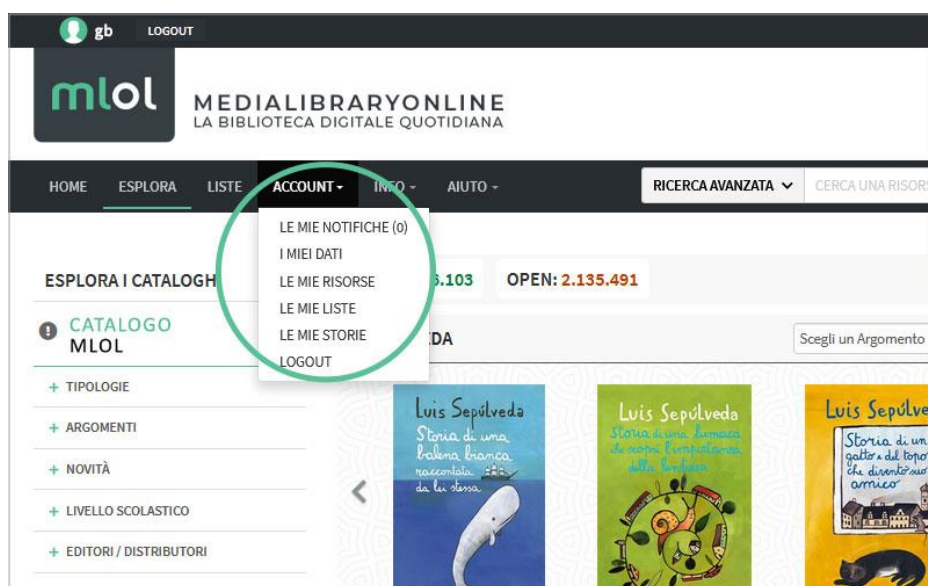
gb LOGOUT

mlol MEDIALIBRARYONLINE
LA BIBLIOTECA DIGITALE QUOTIDIANA

HOME ESPLORA LISTE ACCOUNT INFO AIUTO RICERCA AVANZATA CERCA UNA RISORS

LE MIE NOTIFICHE (0)
I MIEI DATI
LE MIE RISORSE
LE MIE LISTE
LE MIE STORIE
LOGOUT

ESPLORA I CATALOGH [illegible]6.103 OPEN: 2.135.491

CATALOGO MLOL

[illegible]DA

Scegli un Argomento

+ TIPOLOGIE
+ ARGOMENTI
+ NOVITÀ
+ LIVELLO SCOLASTICO
+ EDITORI / DISTRIBUTORI

Luis Sepúlveda
Storia di una balena bianca raccontata da lei stessa

Luis Sepúlveda
Storia di una lumaca che scoprì l'importanza della lentezza

Luis Sepúlveda
Storia di un gatto e del topo che diventò suo amico